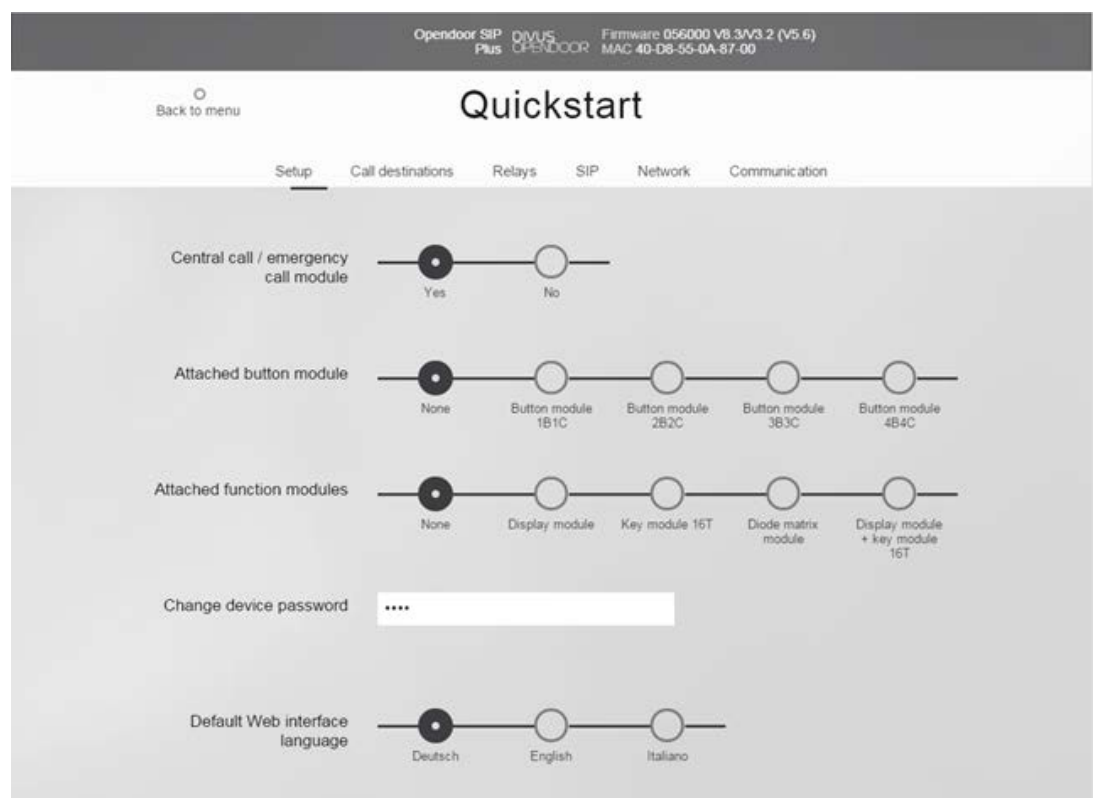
Opendoor SIP Plus DIVUS OPENDOOR Firmware 056000 V8.3/V3.2 (V5.6) MAC 40-D8-55-0A-87-00

Back to menu

Quickstart

Setup Call destinations Relays SIP Network Communication

Central call / emergency call module
Yes No

Attached button module
None Button module 1B1C Button module 2B2C Button module 3B3C Button module 4B4C

Attached function modules
None Display module Key module 16T Diode matrix module Display module + key module 16T

Change device password
••••

Default Web interface language
Deutsch English Italiano